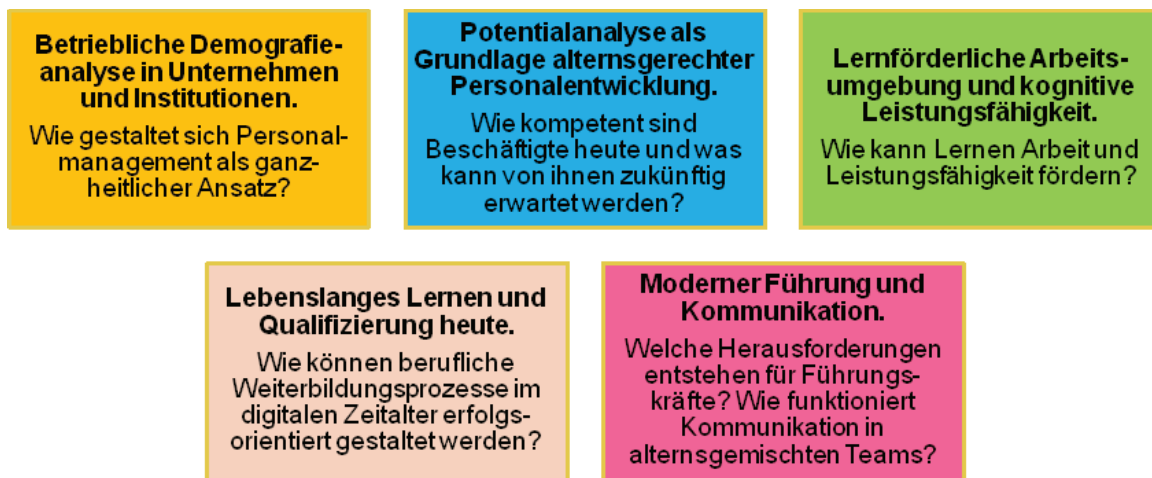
Betriebliche Demografieanalyse in Unternehmen und Institutionen.

Wie gestaltet sich Personalmanagement als ganzheitlicher Ansatz?

Potentialanalyse als Grundlage alternsgerechter Personalentwicklung.

Wie kompetent sind Beschäftigte heute und was kann von ihnen zukünftig erwartet werden?

Lernförderliche Arbeitsumgebung und kognitive Leistungsfähigkeit.

Wie kann Lernen Arbeit und Leistungsfähigkeit fördern?

Lebenslanges Lernen und Qualifizierung heute.

Wie können berufliche Weiterbildungsprozesse im digitalen Zeitalter erfolgsorientiert gestaltet werden?

Moderner Führung und Kommunikation.

Welche Herausforderungen entstehen für Führungskräfte? Wie funktioniert Kommunikation in alternsgemischten Teams?